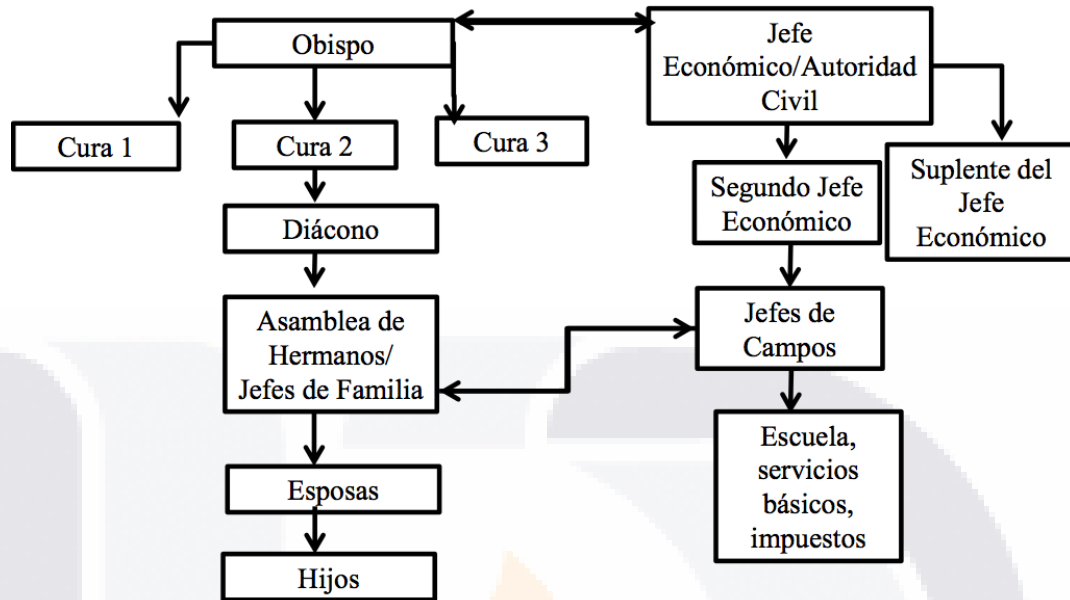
Obispo

Jefe Económico/Autoridad Civil

Cura 1

Cura 2

Cura 3

Segundo Jefe Económico

Suplente del Jefe Económico

Diácono

Asamblea de Hermanos/ Jefes de Familia

Jefes de Campos

Escuela, servicios básicos, impuestos

Esposas

Hijos